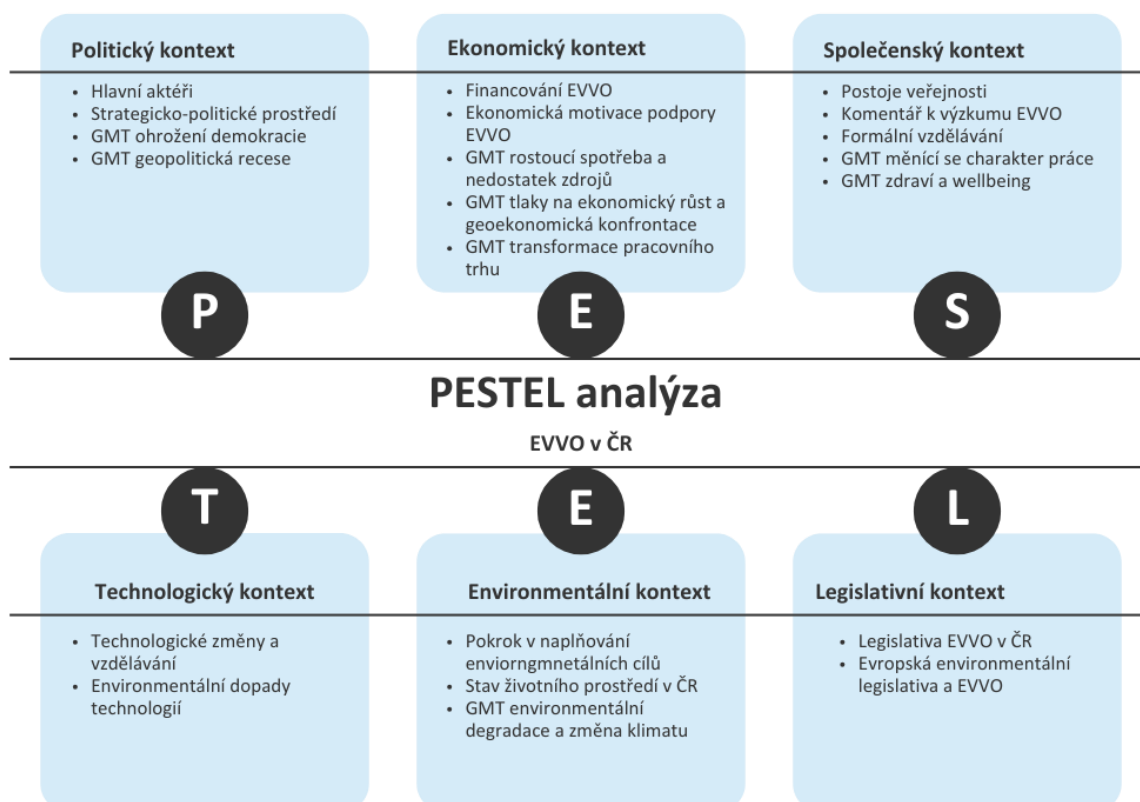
Politický kontext

- Hlavní aktéři
- Strategicko-politické prostředí
- GMT ohrožení demokracie
- GMT geopolitická recese

Ekonomický kontext

- Financování EVVO
- Ekonomická motivace podpory EVVO
- GMT rostoucí spotřeba a nedostatek zdrojů
- GMT tlaky na ekonomický růst a geoekonomická konfrontace
- GMT transformace pracovního trhu

Společenský kontext

- Postoje veřejnosti
- Komentář k výzkumu EVVO
- Formální vzdělávání
- GMT měnící se charakter práce
- GMT zdraví a wellbeing

P

E

S

PESTEL analýza

EVVO v ČR

T

E

L

Technologický kontext

- Technologické změny a vzdělávání
- Environmentální dopady technologií

Environmentální kontext

- Pokrok v naplňování enviorngmnetálních cílů
- Stav životního prostředí v ČR
- GMT environmentální degradace a změna klimatu

Legislativní kontext

- Legislativa EVVO v ČR
- Evropská environmentální legislativa a EVVO